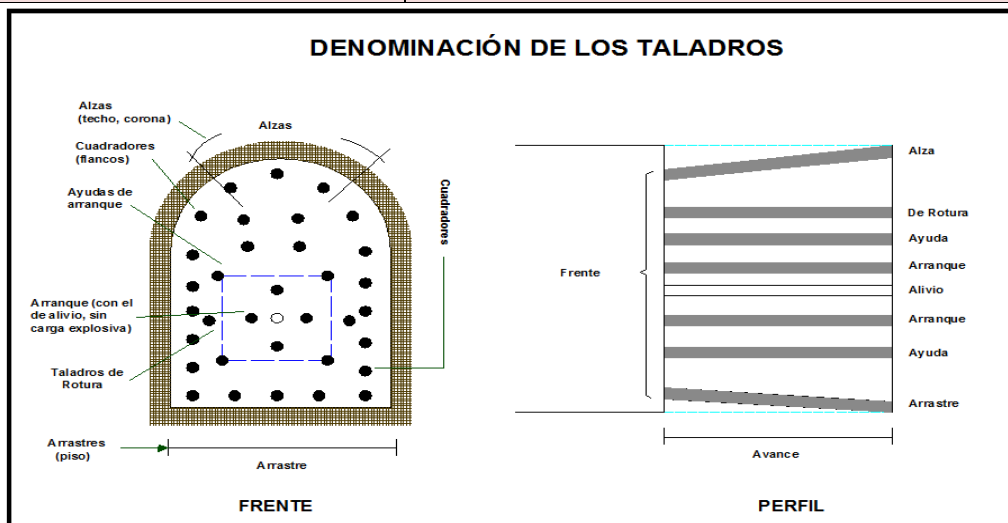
DENOMINACIÓN DE LOS TALADROS

Alzas (techo, corona)

Alzas

Cuadradores (flancos)

Ayudas de arranque

Cuadradores

Arranque (con el de alivio, sin carga explosiva)

Taladros de Rotura

Arrastres (piso)

Arrastre

FRENTE

Frente

Alza

De Rotura

Ayuda

Arranque

Alivio

Arranque

Ayuda

Arrastre

Avance

PERFIL